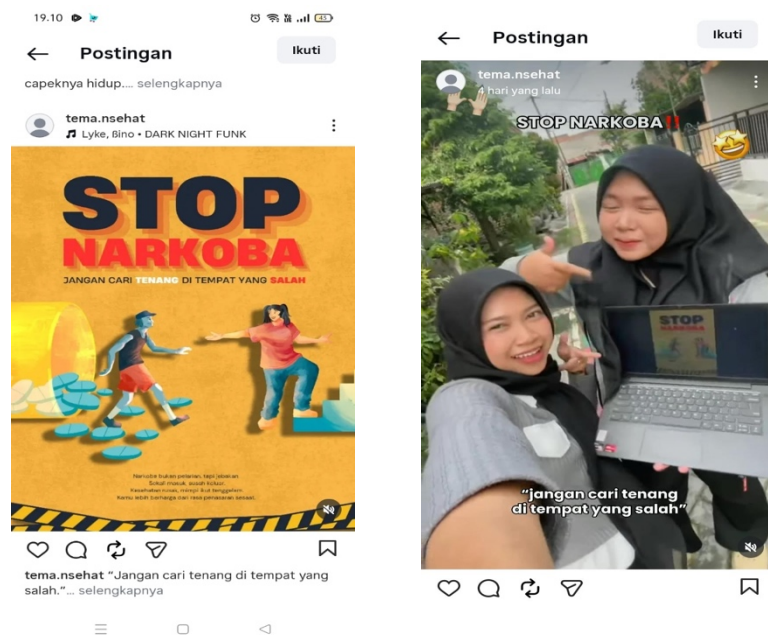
19.10

Postingan

Ikuti

capeknya hidup.... selengkapnya

tema.nsehat
Lyke, Bino • DARK NIGHT FUNK

STOP
NARKOBA
JANGAN CARI TENANG DI TEMPAT YANG SALAH

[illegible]

tema.nsehat "Jangan cari tenang di tempat yang salah."... selengkapnya

Postingan

Ikuti

tema.nsehat
4 hari yang lalu

STOP NARKOBA‼️

STOP
NARKOBA

"jangan cari tenang di tempat yang salah"